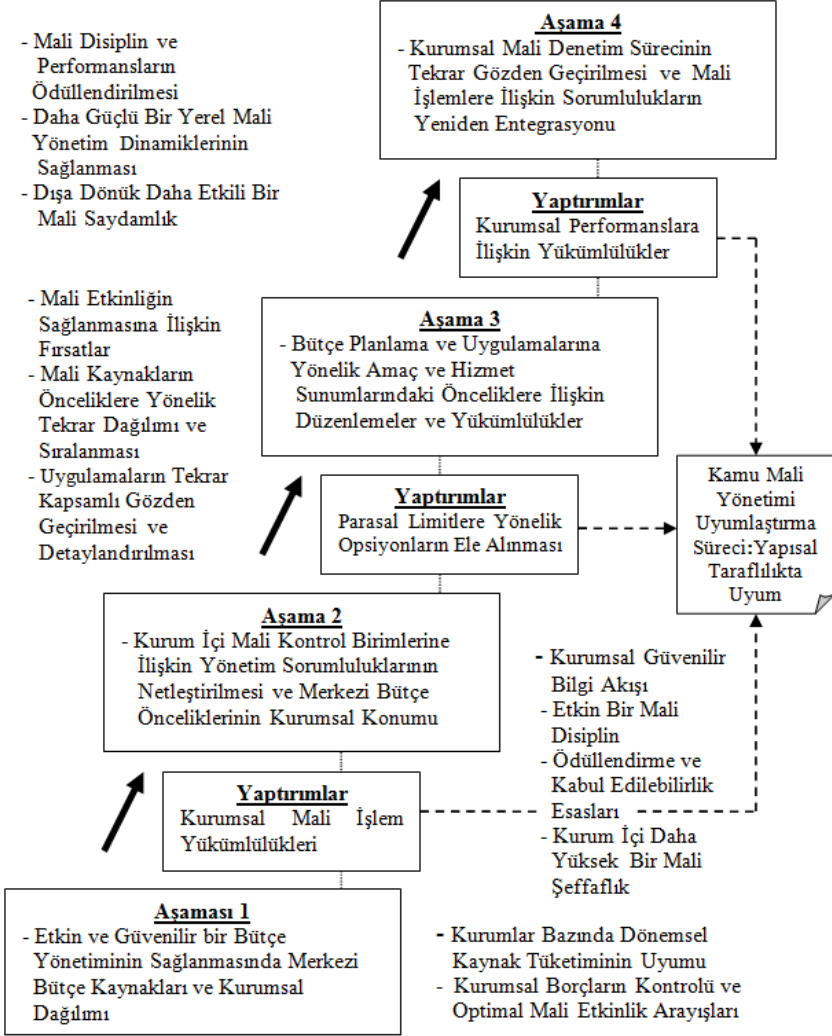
- Mali Disiplin ve Performansların Ödüllendirilmesi
- Daha Güçlü Bir Yerel Mali Yönetim Dinamiklerinin Sağlanması
- Dışa Dönük Daha Etkili Bir Mali Saydamlık

Aşama 4
- Kurumsal Mali Denetim Sürecinin Tekrar Gözden Geçirilmesi ve Mali İşlemlere İlişkin Sorumlulukların Yeniden Entegrasyonu

Yaptırımlar
Kurumsal Performanslara İlişkin Yükümlülükler

- Mali Etkinliğin Sağlanmasına İlişkin Fırsatlar
- Mali Kaynakların Önceliklere Yönelik Tekrar Dağılımı ve Sıralanması
- Uygulamaların Tekrar Kapsamlı Gözden Geçirilmesi ve Detaylandırılması

Aşama 3
- Bütçe Planlama ve Uygulamalarına Yönelik Amaç ve Hizmet Sunumlarındaki Önceliklere İlişkin Düzenlemeler ve Yükümlülükler

Yaptırımlar
Parasal Limitlere Yönelik Opsiyonların Ele Alınması

Kamu Mali Yönetimi Uyumlaştırma Süreci:Yapısal Taraflılıkta Uyum

Aşama 2
- Kurum İçi Mali Kontrol Birimlerine İlişkin Yönetim Sorumluluklarının Netleştirilmesi ve Merkezi Bütçe Önceliklerinin Kurumsal Konumu

- Kurumsal Güvenilir Bilgi Akışı
- Etkin Bir Mali Disiplin
- Ödüllendirme ve Kabul Edilebilirlik Esasları
- Kurum İçi Daha Yüksek Bir Mali Şeffaflık

Yaptırımlar
Kurumsal Mali İşlem Yükümlülükleri

Aşaması 1
- Etkin ve Güvenilir bir Bütçe Yönetiminin Sağlanmasında Merkezi Bütçe Kaynakları ve Kurumsal Dağılımı

- Kurumlar Bazında Dönemsel Kaynak Tüketiminin Uyumu
- Kurumsal Borçların Kontrolü ve Optimal Mali Etkinlik Arayışları